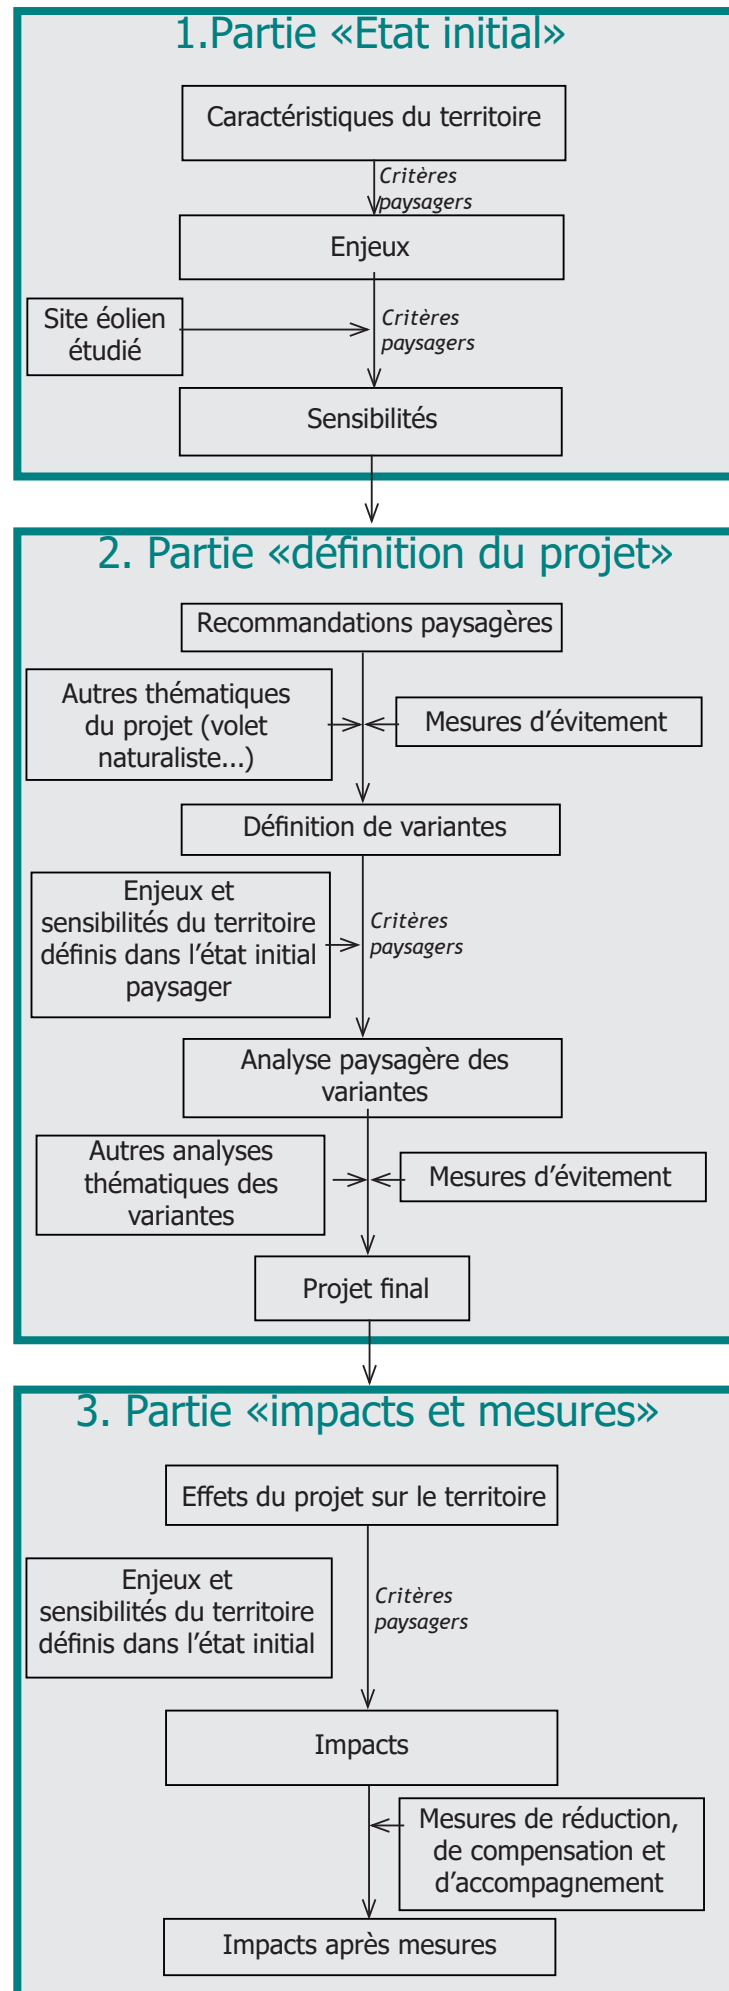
1.Partie «Etat initial»

Caractéristiques du territoire

Critères paysagers

Enjeux

Site éolien étudié

Critères paysagers

Sensibilités

2. Partie «définition du projet»

Recommandations paysagères

Autres thématiques du projet (volet naturaliste...)

Mesures d'évitement

Définition de variantes

Enjeux et sensibilités du territoire définis dans l'état initial paysager

Critères paysagers

Analyse paysagère des variantes

Autres analyses thématiques des variantes

Mesures d'évitement

Projet final

3. Partie «impacts et mesures»

Effets du projet sur le territoire

Enjeux et sensibilités du territoire définis dans l'état initial

Critères paysagers

Impacts

Mesures de réduction, de compensation et d'accompagnement

Impacts après mesures